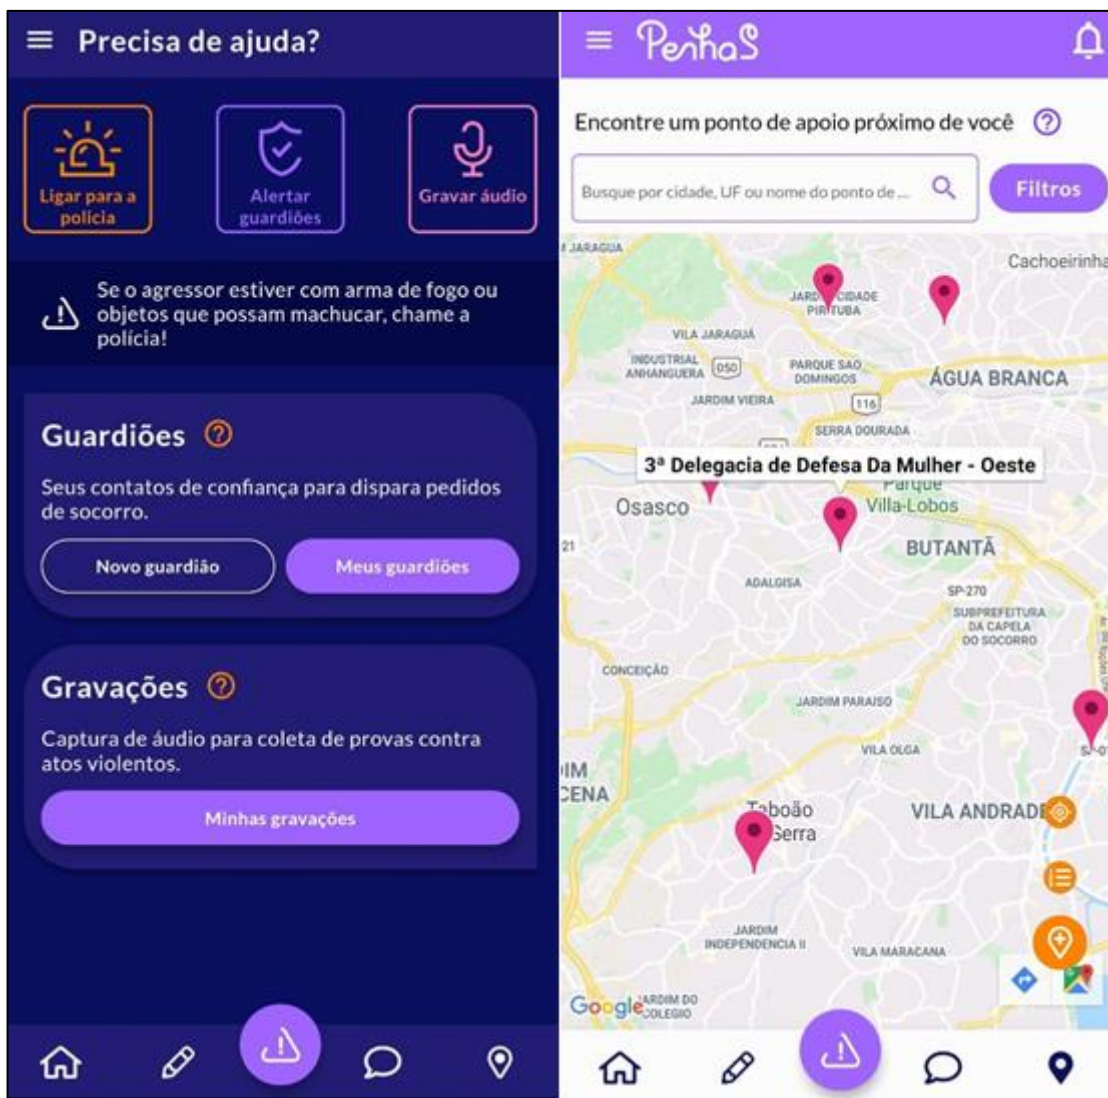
Precisa de ajuda?

Ligar para a polícia

Alertar guardiões

Gravar áudio

Se o agressor estiver com arma de fogo ou objetos que possam machucar, chame a polícia!

Guardiões

Seus contatos de confiança para dispara pedidos de socorro.

Novo guardião

Meus guardiões

Gravações

Captura de áudio para coleta de provas contra atos violentos.

Minhas gravações

PenhaS

Encontre um ponto de apoio próximo de você

Busque por cidade, UF ou nome do ponto de ...

Filtros

JARAGUA

Cachoeirinha

JARDIM CIDADE PIRITUBA

VILA JARAGUÁ

INDUSTRIAL ANHANGUERA

050

PARQUE SÃO DOMINGOS

ÁGUA BRANCA

JARDIM VIEIRA

116

SERRA DOURADA

3ª Delegacia de Defesa Da Mulher - Oeste

Osasco

Parque Villa-Lobos

BUTANTÃ

21

ADALGISA

SP-270

SUBPREFEITURA DA CAPELA DO SOCORRO

CONCEIÇÃO

JARDIM PARAISO

VILA OLGA

IM

CENA

Taboão da Serra

VILA ANDRADE

JARDIM INDEPENDENCIA II

VILA MARACANA

Google

JARDIM DO COLEGIO